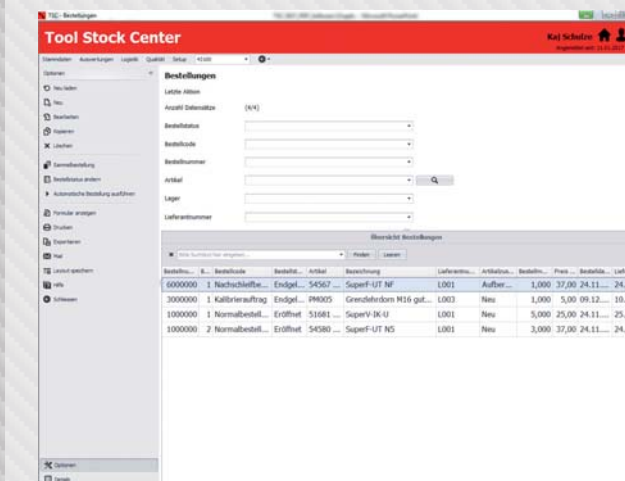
TSC - Bestellungen

Tool Stock Center

Kai Schulze

Stammdaten Auswertungen Logistik Qualität Setup

Optionen

Neu laden
Neu
Bearbeiten
Kopieren
Löschen
Sammelbestellung
Bestellstatus ändern
Automatische Bestellung ausführen
Formular anzeigen
Drucken
Exportieren
Mail
Layout speichern
Hilfe
Schliessen

Optionen
Details

Bestellungen

Letzte Aktion

Anzahl Datensätze (4/4)

Bestellstatus

Bestellcode

Bestellnummer

Artikel

Lager

Lieferantnummer

Übersicht Bestellungen

Finden Leeren

| Bestellnu... | B... | Bestellcode | Bestellst... | Artikel | Bezeichnung | Lieferantnu... | Artikelzus... | Bestellm... | Preis | Bestellda... | Lief |
|---|---|---|---|---|---|---|---|---|---|---|---|
| 6000000 | 1 | Nachschleifbe... | Endgel... | 54567 ... | SuperF-UT NF | L001 | Aufber... | 1,000 | 37,00 | 24.11.... | 24. |
| 3000000 | 1 | Kalibrierauftrag | Endgel... | PM005 | Grenzlehrdorn M16 gut... | L003 | Neu | 1,000 | 5,00 | 09.12.... | 10. |
| 1000000 | 1 | Normalbestell... | Eröffnet | 51681 ... | SuperV-IK-U | L001 | Neu | 5,000 | 25,00 | 24.11.... | 25. |
| 1000000 | 2 | Normalbestell... | Eröffnet | 54580 ... | SuperF-UT NS | L001 | Neu | 3,000 | 37,00 | 24.11.... | 24. |